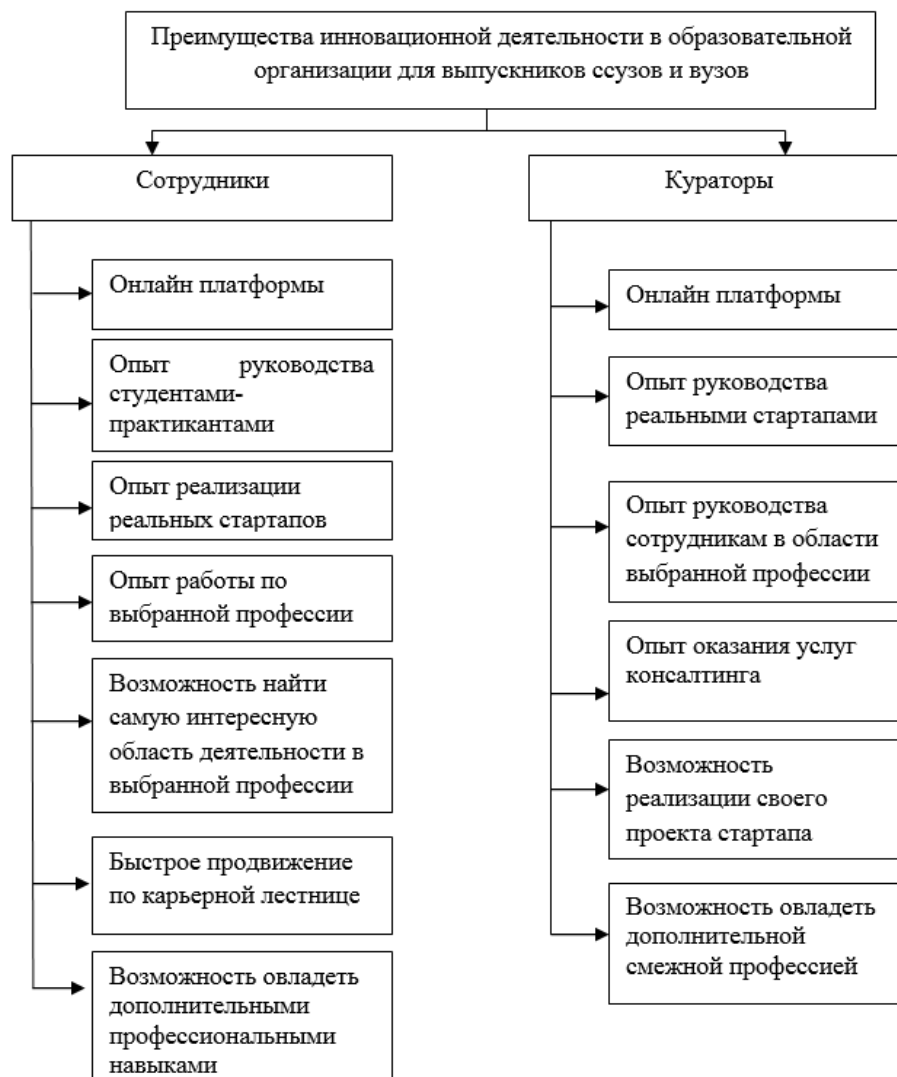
Преимущества инновационной деятельности в образовательной организации для выпускников ссузов и вузов

Сотрудники

Онлайн платформы

Опыт руководства студентами-практикантами

Опыт реализации реальных стартапов

Опыт работы по выбранной профессии

Возможность найти самую интересную область деятельности в выбранной профессии

Быстрое продвижение по карьерной лестнице

Возможность овладеть дополнительными профессиональными навыками

Кураторы

Онлайн платформы

Опыт руководства реальными стартапами

Опыт руководства сотрудникам в области выбранной профессии

Опыт оказания услуг консалтинга

Возможность реализации своего проекта стартапа

Возможность овладеть дополнительной смежной профессией